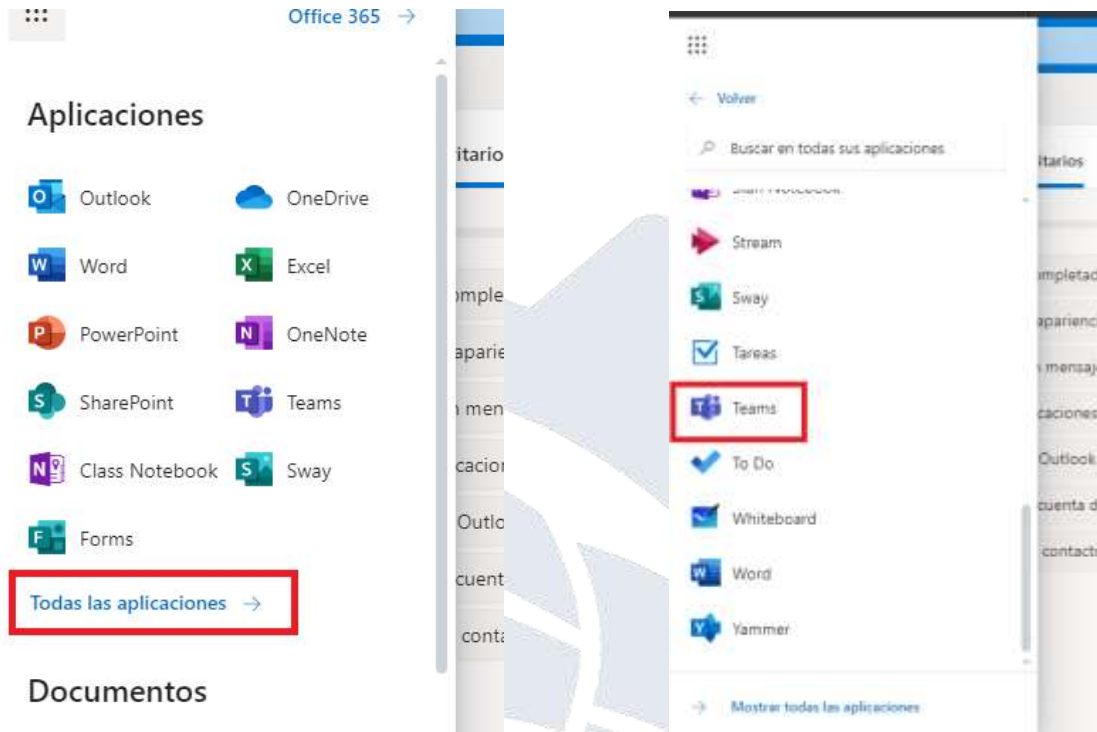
Office 365 →

Aplicaciones

Outlook
OneDrive
Word
Excel
PowerPoint
OneNote
SharePoint
Teams
Class Notebook
Sway
Forms

Todas las aplicaciones →

Documentos

itario
mple
aparie
men
cacion
Outlo
cuent
cont

← Volver

Buscar en todas sus aplicaciones

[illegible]
Stream
Sway
Tareas
Teams
To Do
Whiteboard
Word
Yammer

→ Mostrar todas las aplicaciones

itarios
mpletad
aparienc
mensaj
caciones
Outlook
cuenta d
contact